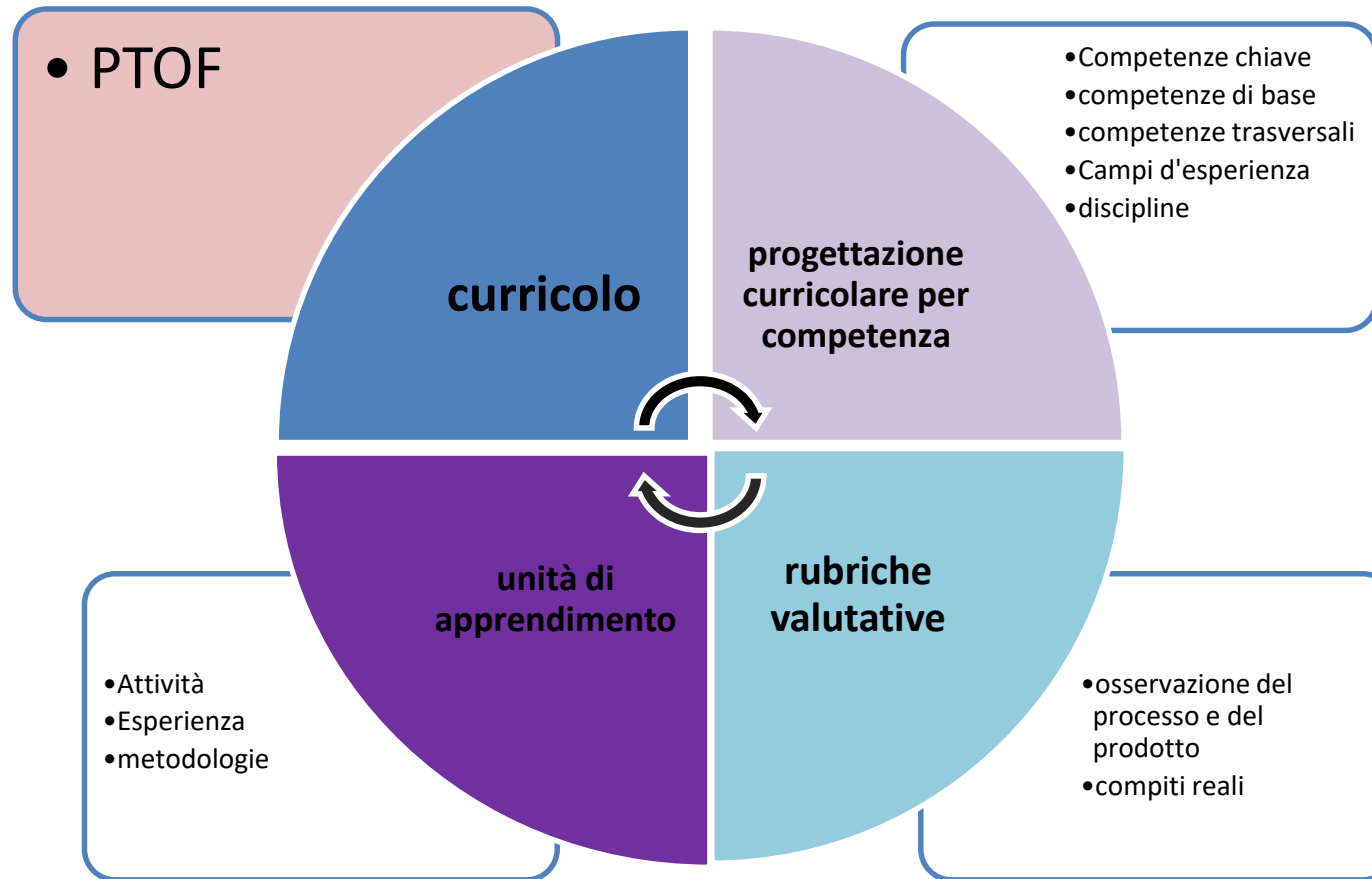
• PTOF

curricolo

•Competenze chiave
•competenze di base
•competenze trasversali
•Campi d'esperienza
•discipline

progettazione curricolare per competenza

unità di apprendimento

•Attività
•Esperienza
•metodologie

rubriche valutative

•osservazione del processo e del prodotto
•compiti reali